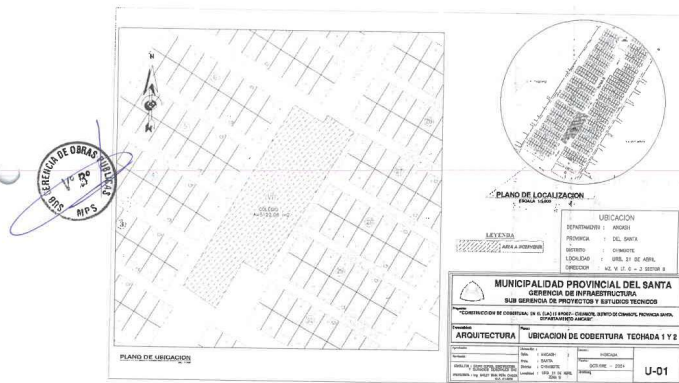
N

GERENCIA DE OBRAS PUBLICAS
Vº Bº
MPS

COLEGIO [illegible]

PLANO DE LOCALIZACION
ESCALA 1/5,000

LEYENDA
AREA A INTERVENIR

UBICACION
DEPARTAMENTO : ANCASH
PROVINCIA : DEL SANTA
DISTRITO : CHIMBOTE
LOCALIDAD : URB. 21 DE ABRIL
DIRECCION : MZ. V LT. 0 - 3 SECTOR B

MUNICIPALIDAD PROVINCIAL DEL SANTA
GERENCIA DE INFRAESTRUCTURA
SUB GERENCIA DE PROYECTOS Y ESTUDIOS TECNICOS

Proyecto:
"CONSTRUCCION DE COBERTURA; EN EL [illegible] - CHIMBOTE, DISTRITO DE CHIMBOTE, PROVINCIA SANTA, DEPARTAMENTO ANCASH"

Especialidad:
ARQUITECTURA

Plano:
UBICACION DE COBERTURA TECHADA 1 Y 2

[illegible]
Dpto. : ANCASH
Prov. : SANTA
Distrito : CHIMBOTE
Localidad : URB. 21 DE ABRIL

ANCASH
OCTUBRE - 2024

U-01

PLANO DE UBICACION